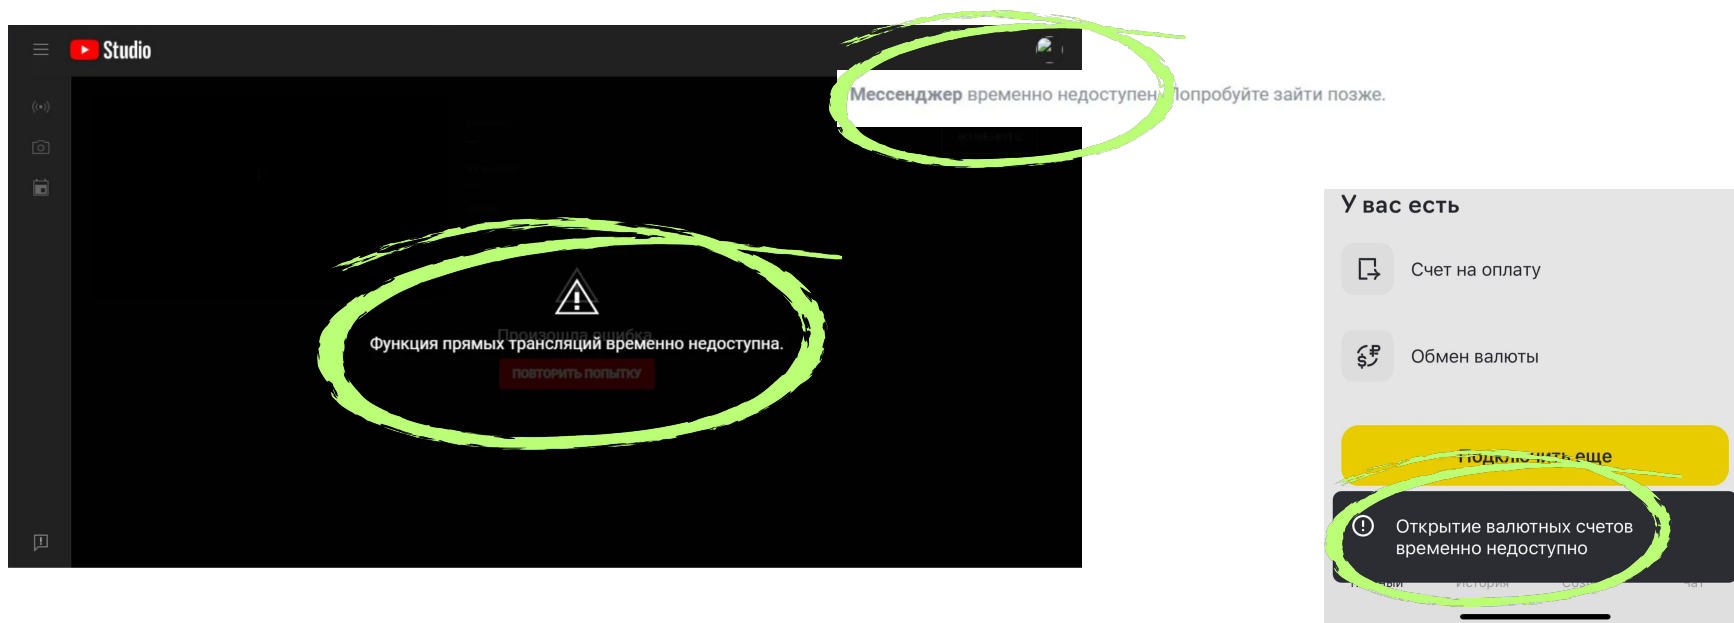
Studio

Мессенджер временно недоступен. Попробуйте зайти позже.

Произошла ошибка
Функция прямых трансляций временно недоступна.
ПОВТОРИТЬ ПОПЫТКУ

У вас есть

Счет на оплату

Обмен валюты

Подключить еще

Открытие валютных счетов временно недоступно